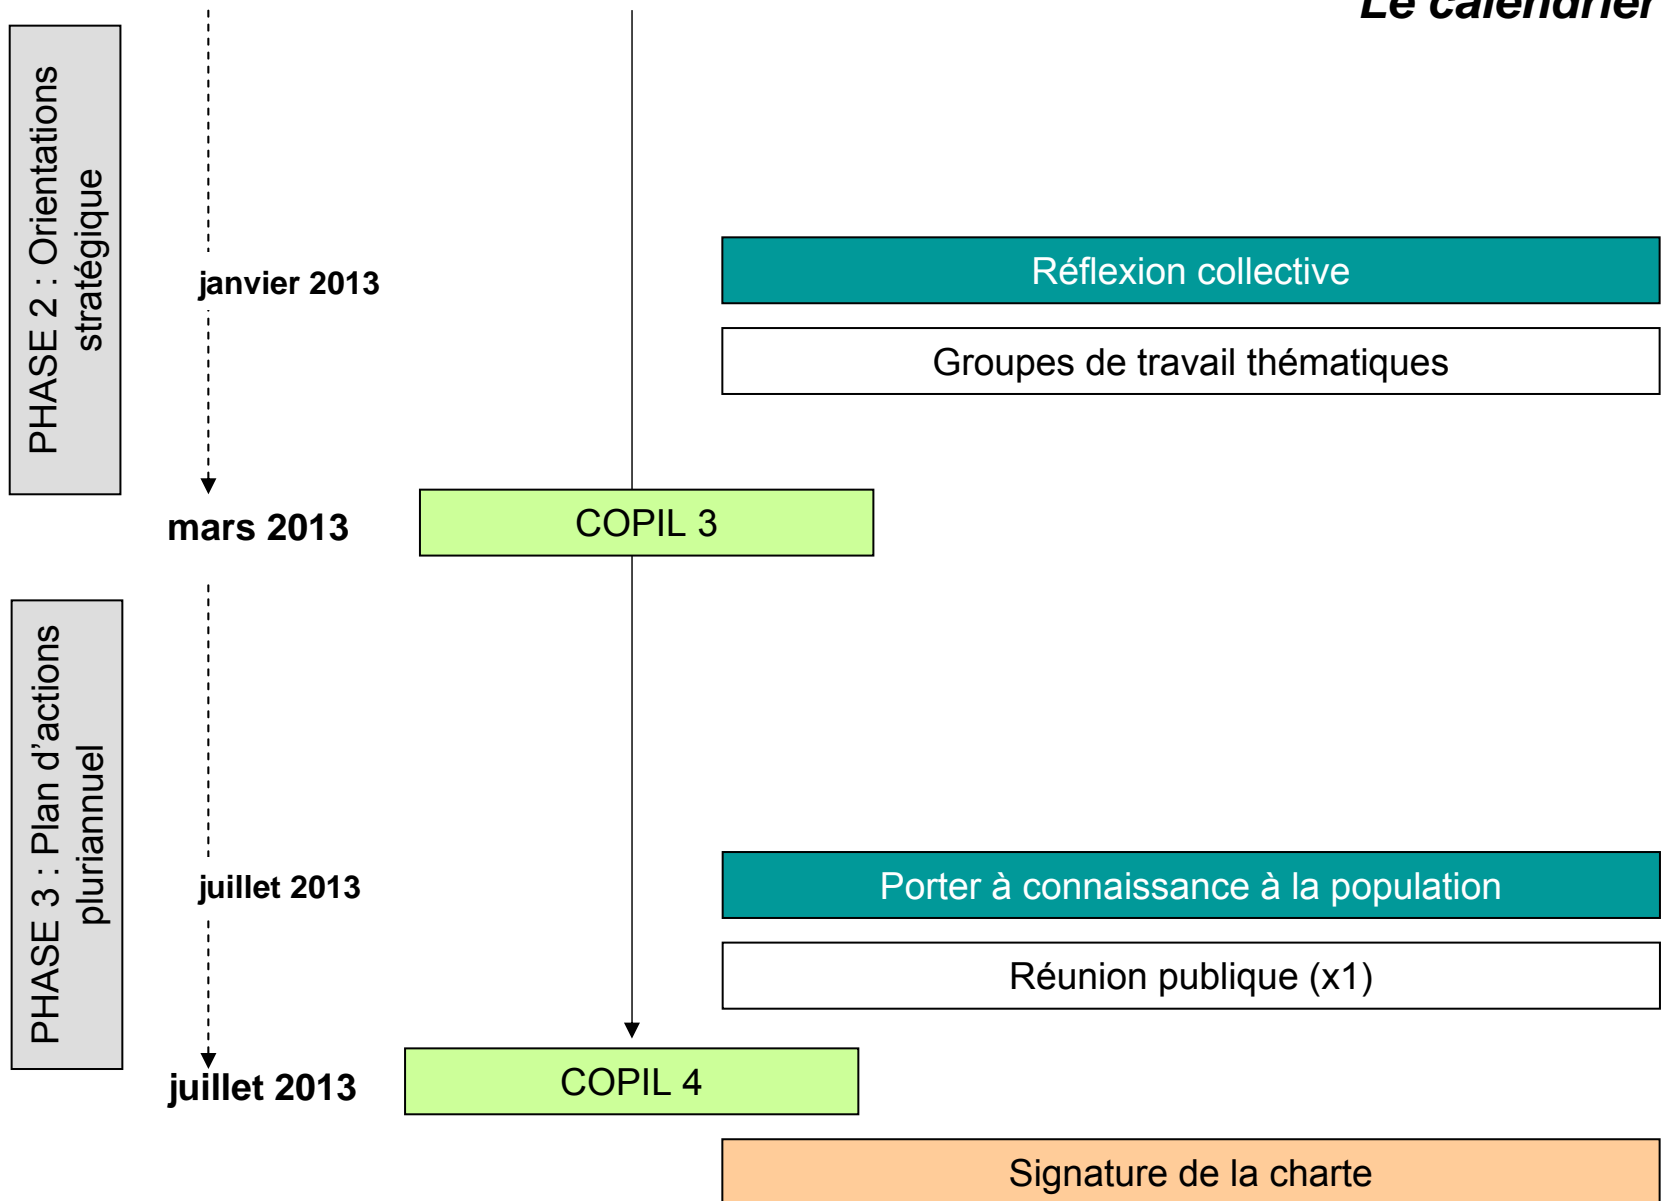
Le calendrier

PHASE 2 : Orientations stratégique

janvier 2013

Réflexion collective

Groupes de travail thématiques

mars 2013

COPIL 3

PHASE 3 : Plan d'actions pluriannuel

juillet 2013

Porter à connaissance à la population

Réunion publique (x1)

juillet 2013

COPIL 4

Signature de la charte